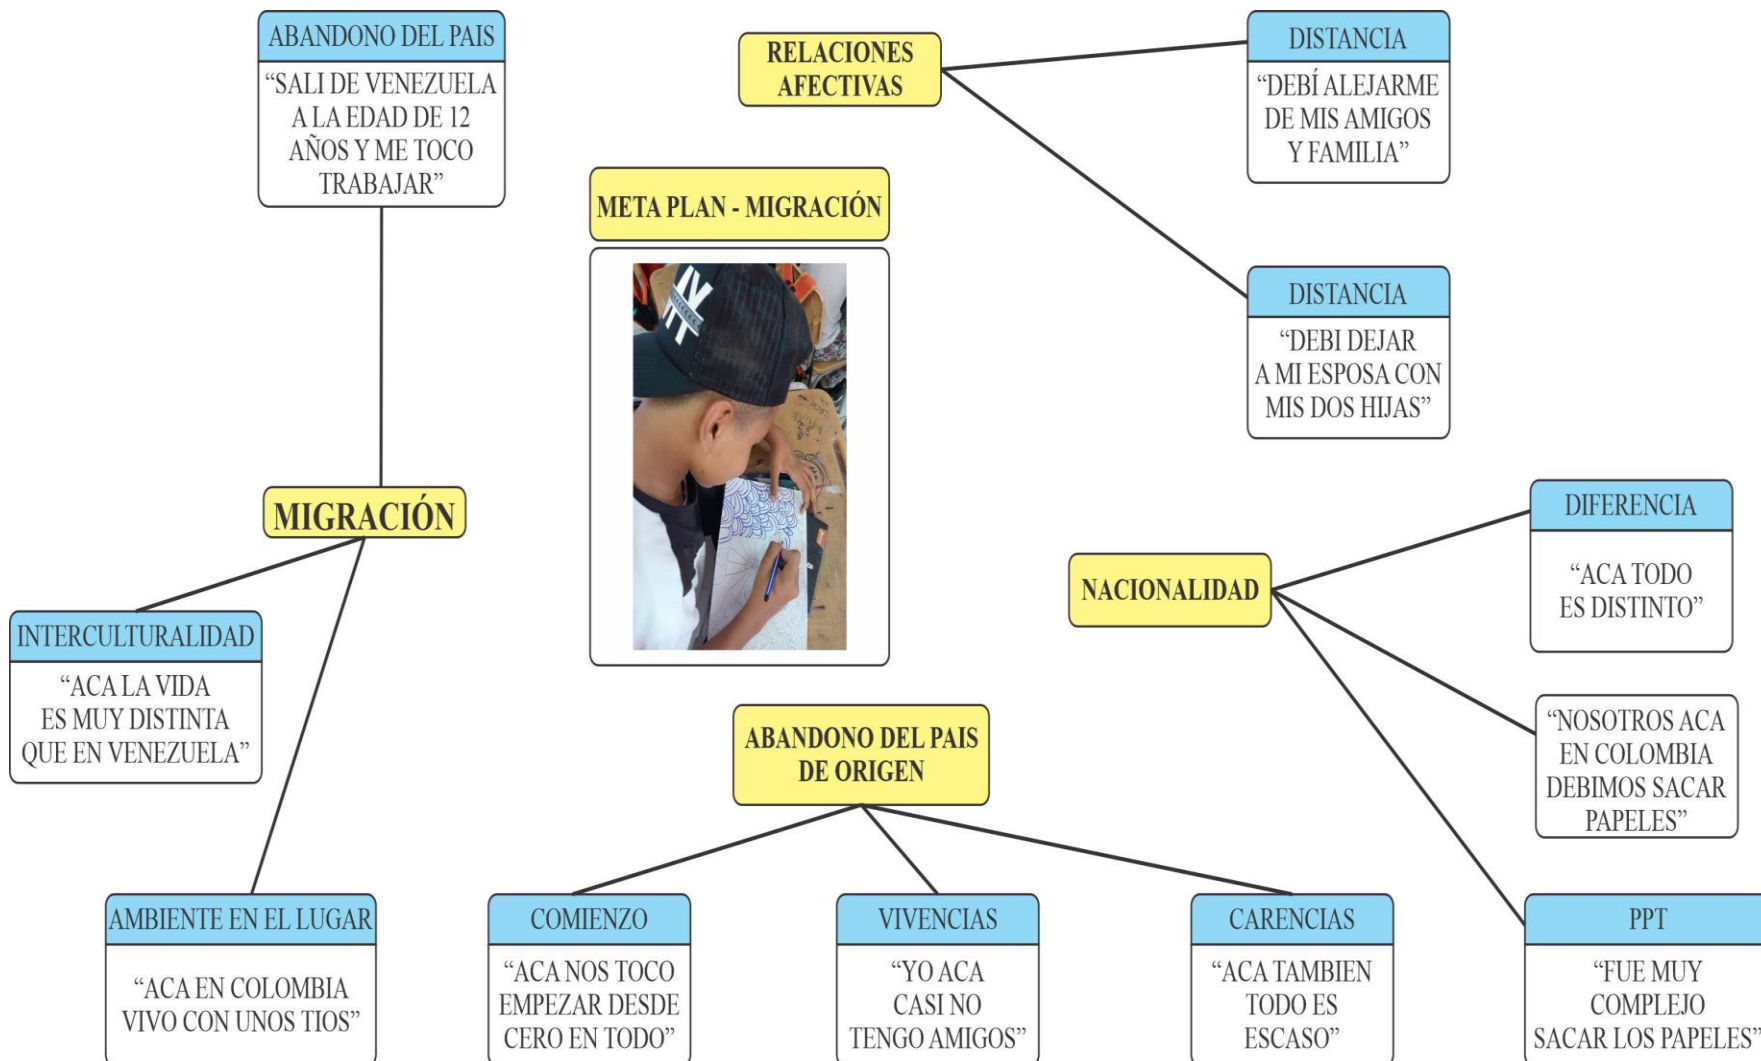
ABANDONO DEL PAIS
"SALI DE VENEZUELA A LA EDAD DE 12 AÑOS Y ME TOCO TRABAJAR"

RELACIONES AFECTIVAS

DISTANCIA
"DEBÍ ALEJARME DE MIS AMIGOS Y FAMILIA"

META PLAN - MIGRACIÓN

DISTANCIA
"DEBI DEJAR A MI ESPOSA CON MIS DOS HIJAS"

MIGRACIÓN

DIFERENCIA
"ACA TODO ES DISTINTO"

NACIONALIDAD

INTERCULTURALIDAD
"ACA LA VIDA ES MUY DISTINTA QUE EN VENEZUELA"

"NOSOTROS ACA EN COLOMBIA DEBIMOS SACAR PAPELES"

ABANDONO DEL PAIS DE ORIGEN

AMBIENTE EN EL LUGAR
"ACA EN COLOMBIA VIVO CON UNOS TIOS"

COMIENZO
"ACA NOS TOCO EMPEZAR DESDE CERO EN TODO"

VIVENCIAS
"YO ACA CASI NO TENGO AMIGOS"

CARENCIAS
"ACA TAMBIEN TODO ES ESCASO"

PPT
"FUE MUY COMPLEJO SACAR LOS PAPELES"